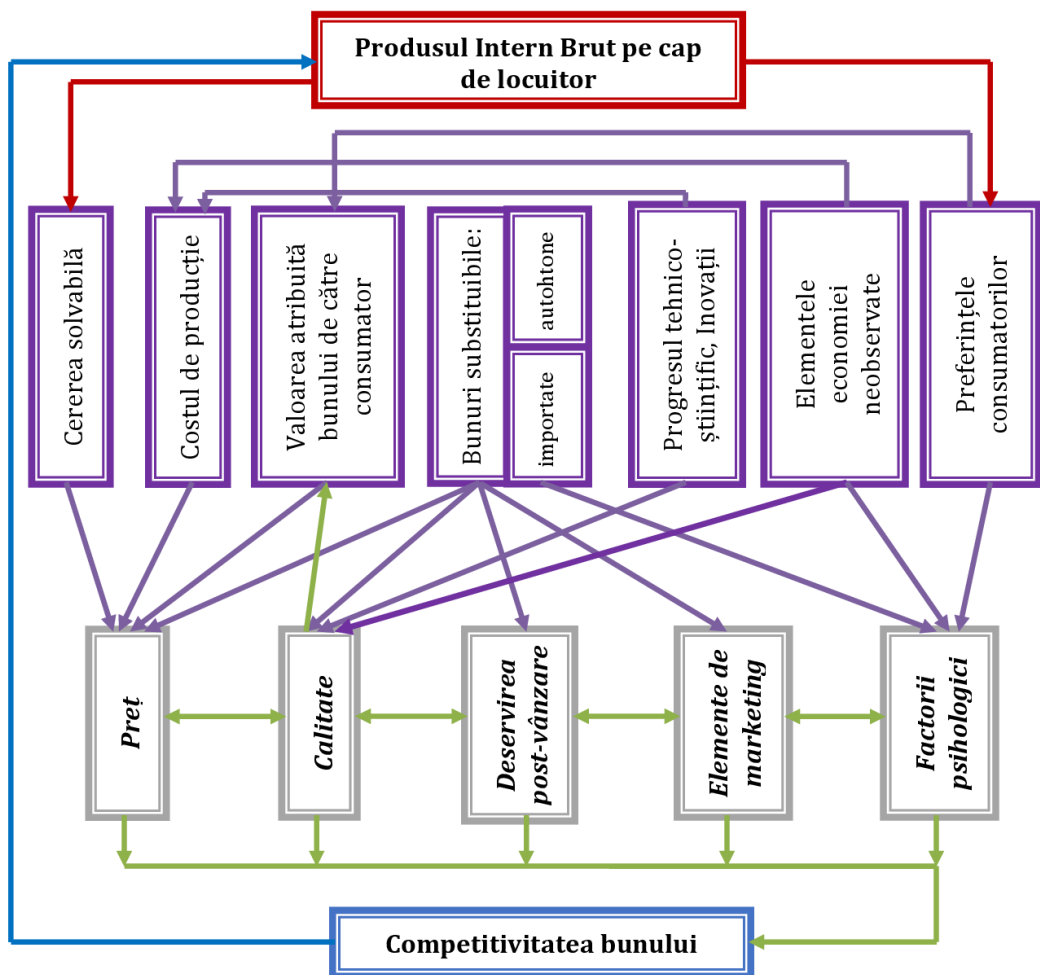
Produsul Intern Brut pe cap de locuitor

Cererea solvabilă

Costul de producție

Valoarea atribuită bunului de către consumator

Bunuri substituibile:

autohtone

importate

Progresul tehnico-științific, Inovații

Elementele economiei neobservate

Preferințele consumatorilor

Preț

Calitate

Deservirea post-vânzare

Elemente de marketing

Factorii psihologici

Competitivitatea bunului